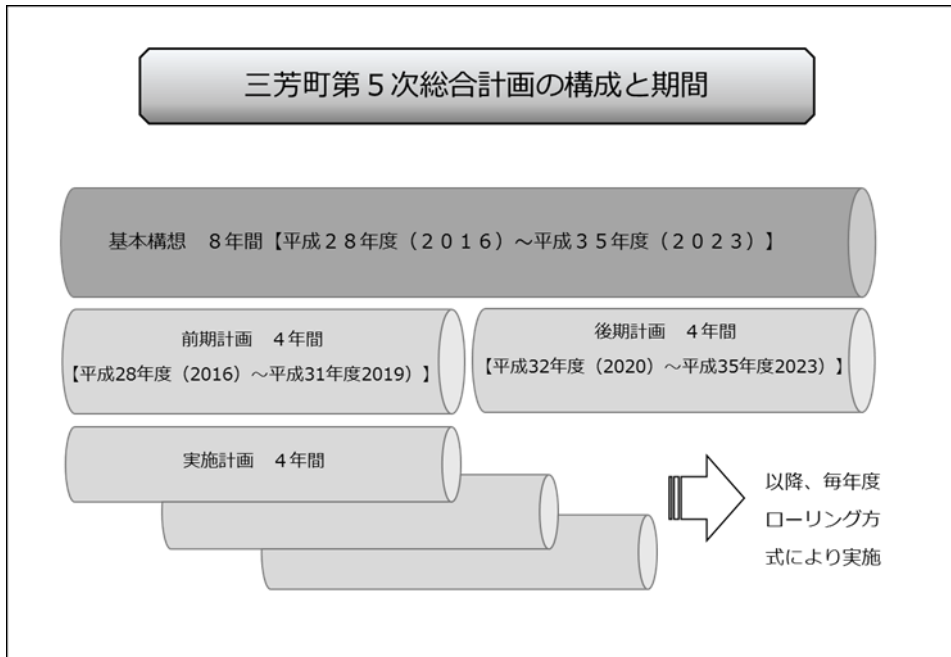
三芳町第５次総合計画の構成と期間

基本構想　８年間【平成２８年度（２０１６）～平成３５年度（２０２３）】

前期計画　４年間
【平成28年度（2016）～平成31年度2019）】

後期計画　４年間
【平成32年度（2020）～平成35年度2023）】

実施計画　４年間

以降、毎年度ローリング方式により実施